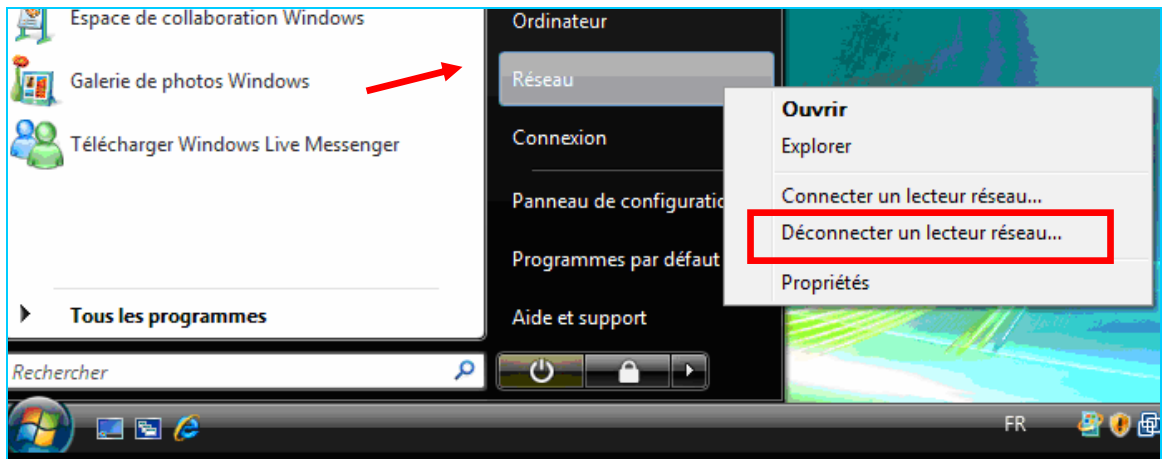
Espace de collaboration Windows
Galerie de photos Windows
Télécharger Windows Live Messenger
Tous les programmes
Rechercher
Ordinateur
Réseau
Connexion
Panneau de configuratio
Programmes par défaut
Aide et support
Ouvrir
Explorer
Connecter un lecteur réseau...
Déconnecter un lecteur réseau...
Propriétés
FR